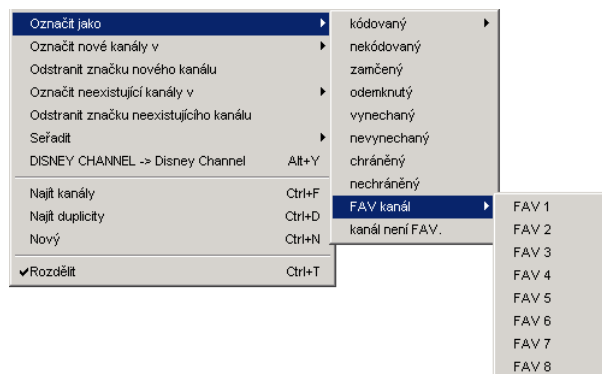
Označit jako
Označit nové kanály v
Odstranit značku nového kanálu
Označit neexistující kanály v
Odstranit značku neexistujícího kanálu
Seřadit
DISNEY CHANNEL -> Disney Channel Alt+Y

Najít kanály Ctrl+F
Najít duplicity Ctrl+D
Nový Ctrl+N

✔Rozdělit Ctrl+T

kódovaný
nekódovaný
zamčený
odemknutý
vynechaný
nevynechaný
chráněný
nechráněný
FAV kanál
kanál není FAV.

FAV 1
FAV 2
FAV 3
FAV 4
FAV 5
FAV 6
FAV 7
FAV 8